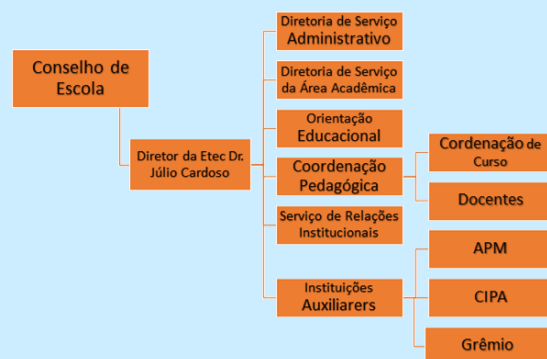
Conselho de Escola

Diretor da Etec Dr. Júlio Cardoso

Diretoria de Serviço Administrativo

Diretoria de Serviço da Área Acadêmica

Orientação Educacional

Coordenação Pedagógica

Serviço de Relações Institucionais

Instituições Auxiliarers

Cordenação de Curso

Docentes

APM

CIPA

Grêmio